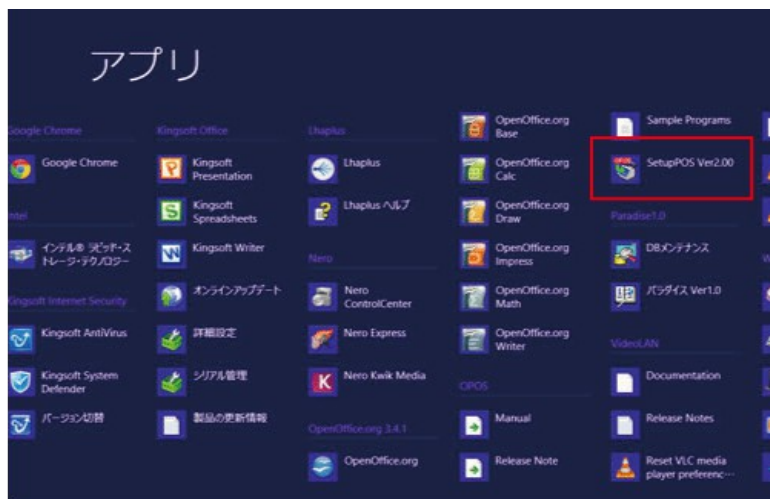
アプリ

Google Chrome
Google Chrome
Intel
インテル® ラピッド・ストレージ・テクノロジー
Kingsoft Internet Security
Kingsoft AntiVirus
Kingsoft System Defender
バージョン切替

Kingsoft Office
Kingsoft Presentation
Kingsoft Spreadsheets
Kingsoft Writer
オンラインアップデート
詳細設定
シリアル管理
製品の更新情報

Lhaplus
Lhaplus
Lhaplus ヘルプ
Nero
Nero ControlCenter
Nero Express
Nero Kwik Media
OpenOffice.org 3.4.1
OpenOffice.org

OpenOffice.org Base
OpenOffice.org Calc
OpenOffice.org Draw
OpenOffice.org Impress
OpenOffice.org Math
OpenOffice.org Writer
OPOS
Manual
Release Note

Sample Programs
SetupPOS Ver2.00
Paradise1.0
DBメンテナンス
パラダイス Ver1.0
VideoLAN
Documentation
Release Notes
Reset VLC media player preferenc···